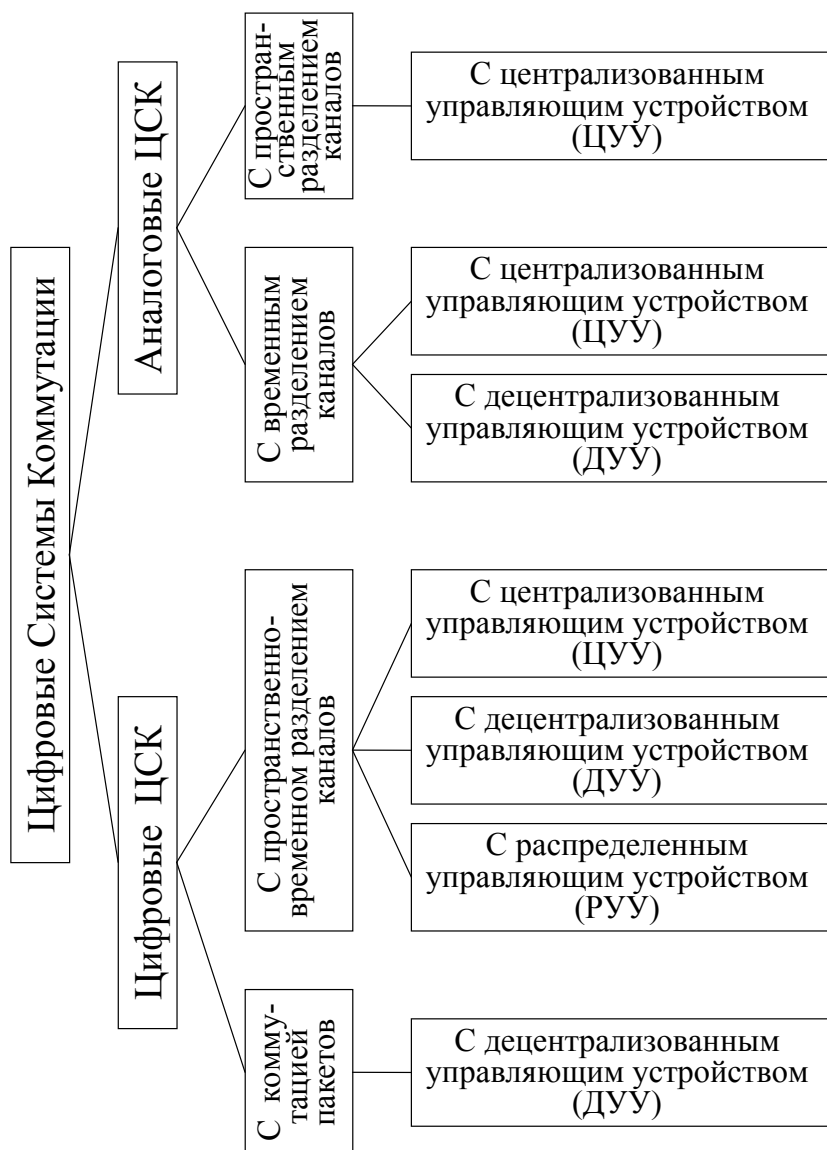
Цифровые Системы Коммутации

Аналоговые ЦСК

С пространственным разделением каналов

С централизованным управляющим устройством (ЦУУ)

С временным разделением каналов

С централизованным управляющим устройством (ЦУУ)

С децентрализованным управляющим устройством (ДУУ)

Цифровые ЦСК

С пространственно-временном разделением каналов

С централизованным управляющим устройством (ЦУУ)

С децентрализованным управляющим устройством (ДУУ)

С распределенным управляющим устройством (РУУ)

С коммутацией пакетов

С децентрализованным управляющим устройством (ДУУ)